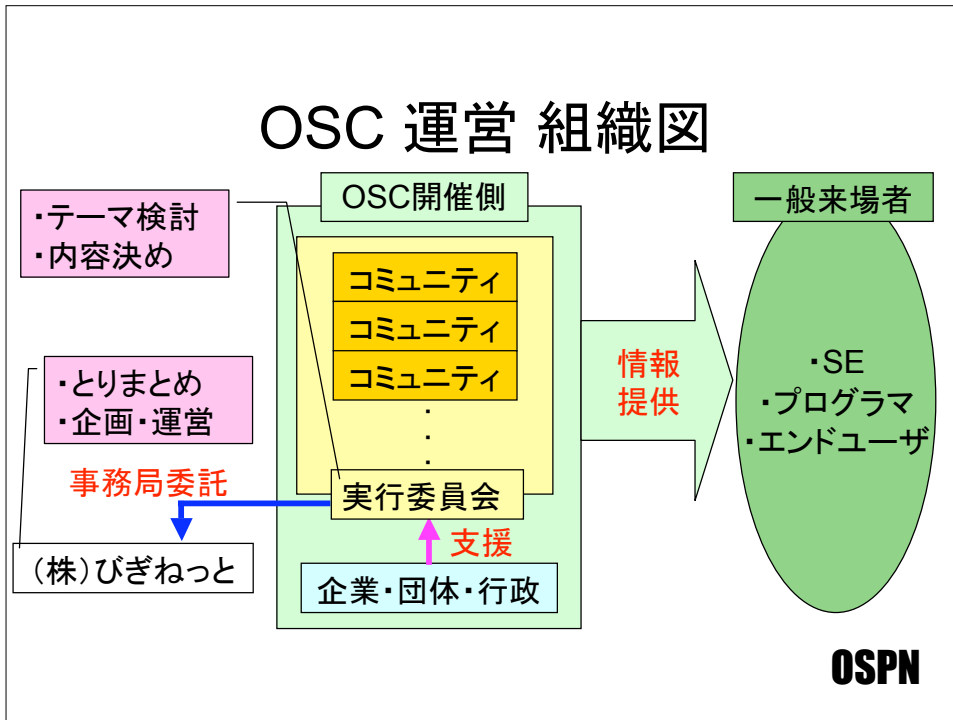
OSC 運営 組織図

・テーマ検討
・内容決め

OSC開催側

コミュニティ
コミュニティ
コミュニティ
・
・
・

一般来場者

・とりまとめ
・企画・運営

情報提供

・SE
・プログラマ
・エンドユーザ

事務局委託

実行委員会

支援

（株）びぎねっと

企業・団体・行政

OSPN